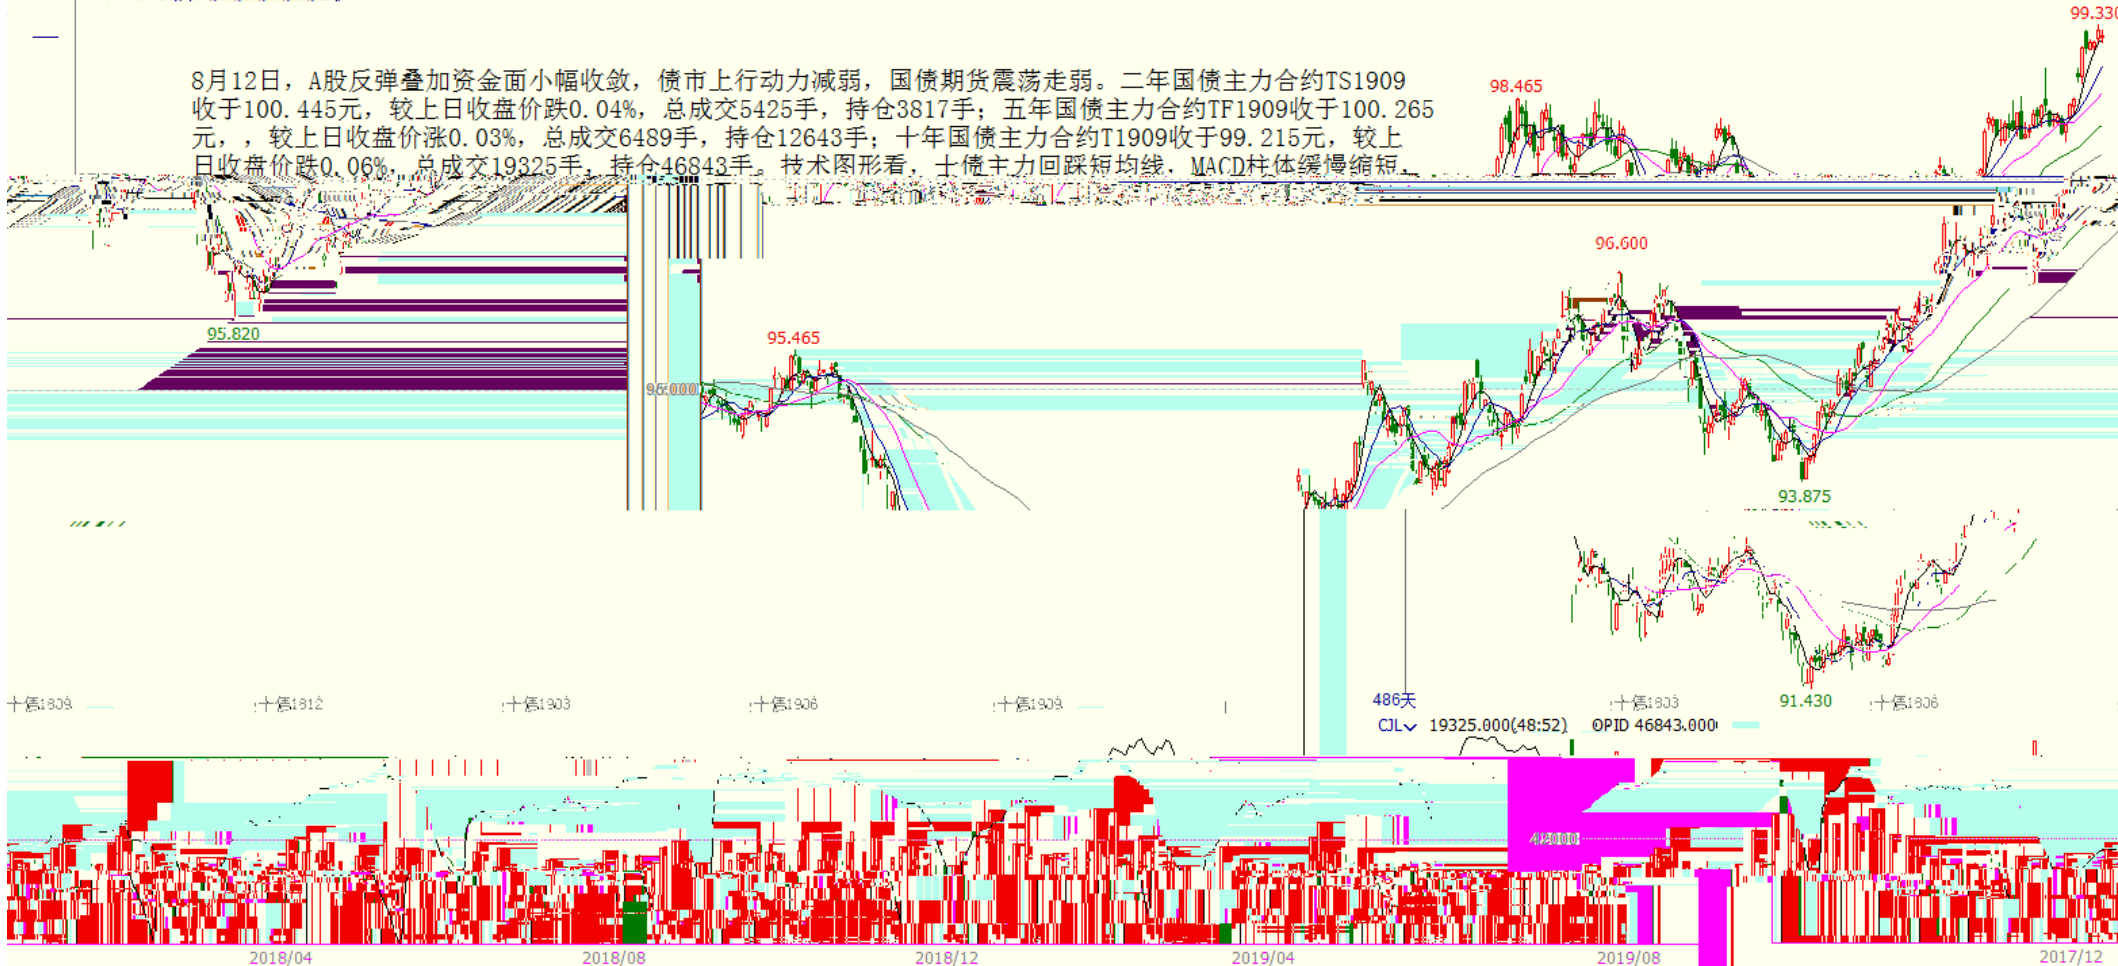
8月12日，A股反弹叠加资金面小幅收敛，债市上行动力减弱，国债期货震荡走弱。二年国债主力合约TS1909收于100.445元，较上日收盘价跌0.04%，总成交5425手，持仓3817手；五年国债主力合约TF1909收于100.265元，，较上日收盘价涨0.03%，总成交6489手，持仓12643手；十年国债主力合约T1909收于99.215元，较上日收盘价跌0.06%，总成交19325手，持仓46843手。技术图形看，十债主力回踩短均线，MACD柱体缓慢缩短。

99.330
98.465
96.600
95.820
95.465
96.000
93.875
91.430
486天
CJL 19325.000(48:52) OPID 46843.000
42000
十债1809 十债1812 十债1903 十债1906 十债1909 十债1803 十债1806
2018/04 2018/08 2018/12 2019/04 2019/08 2017/12